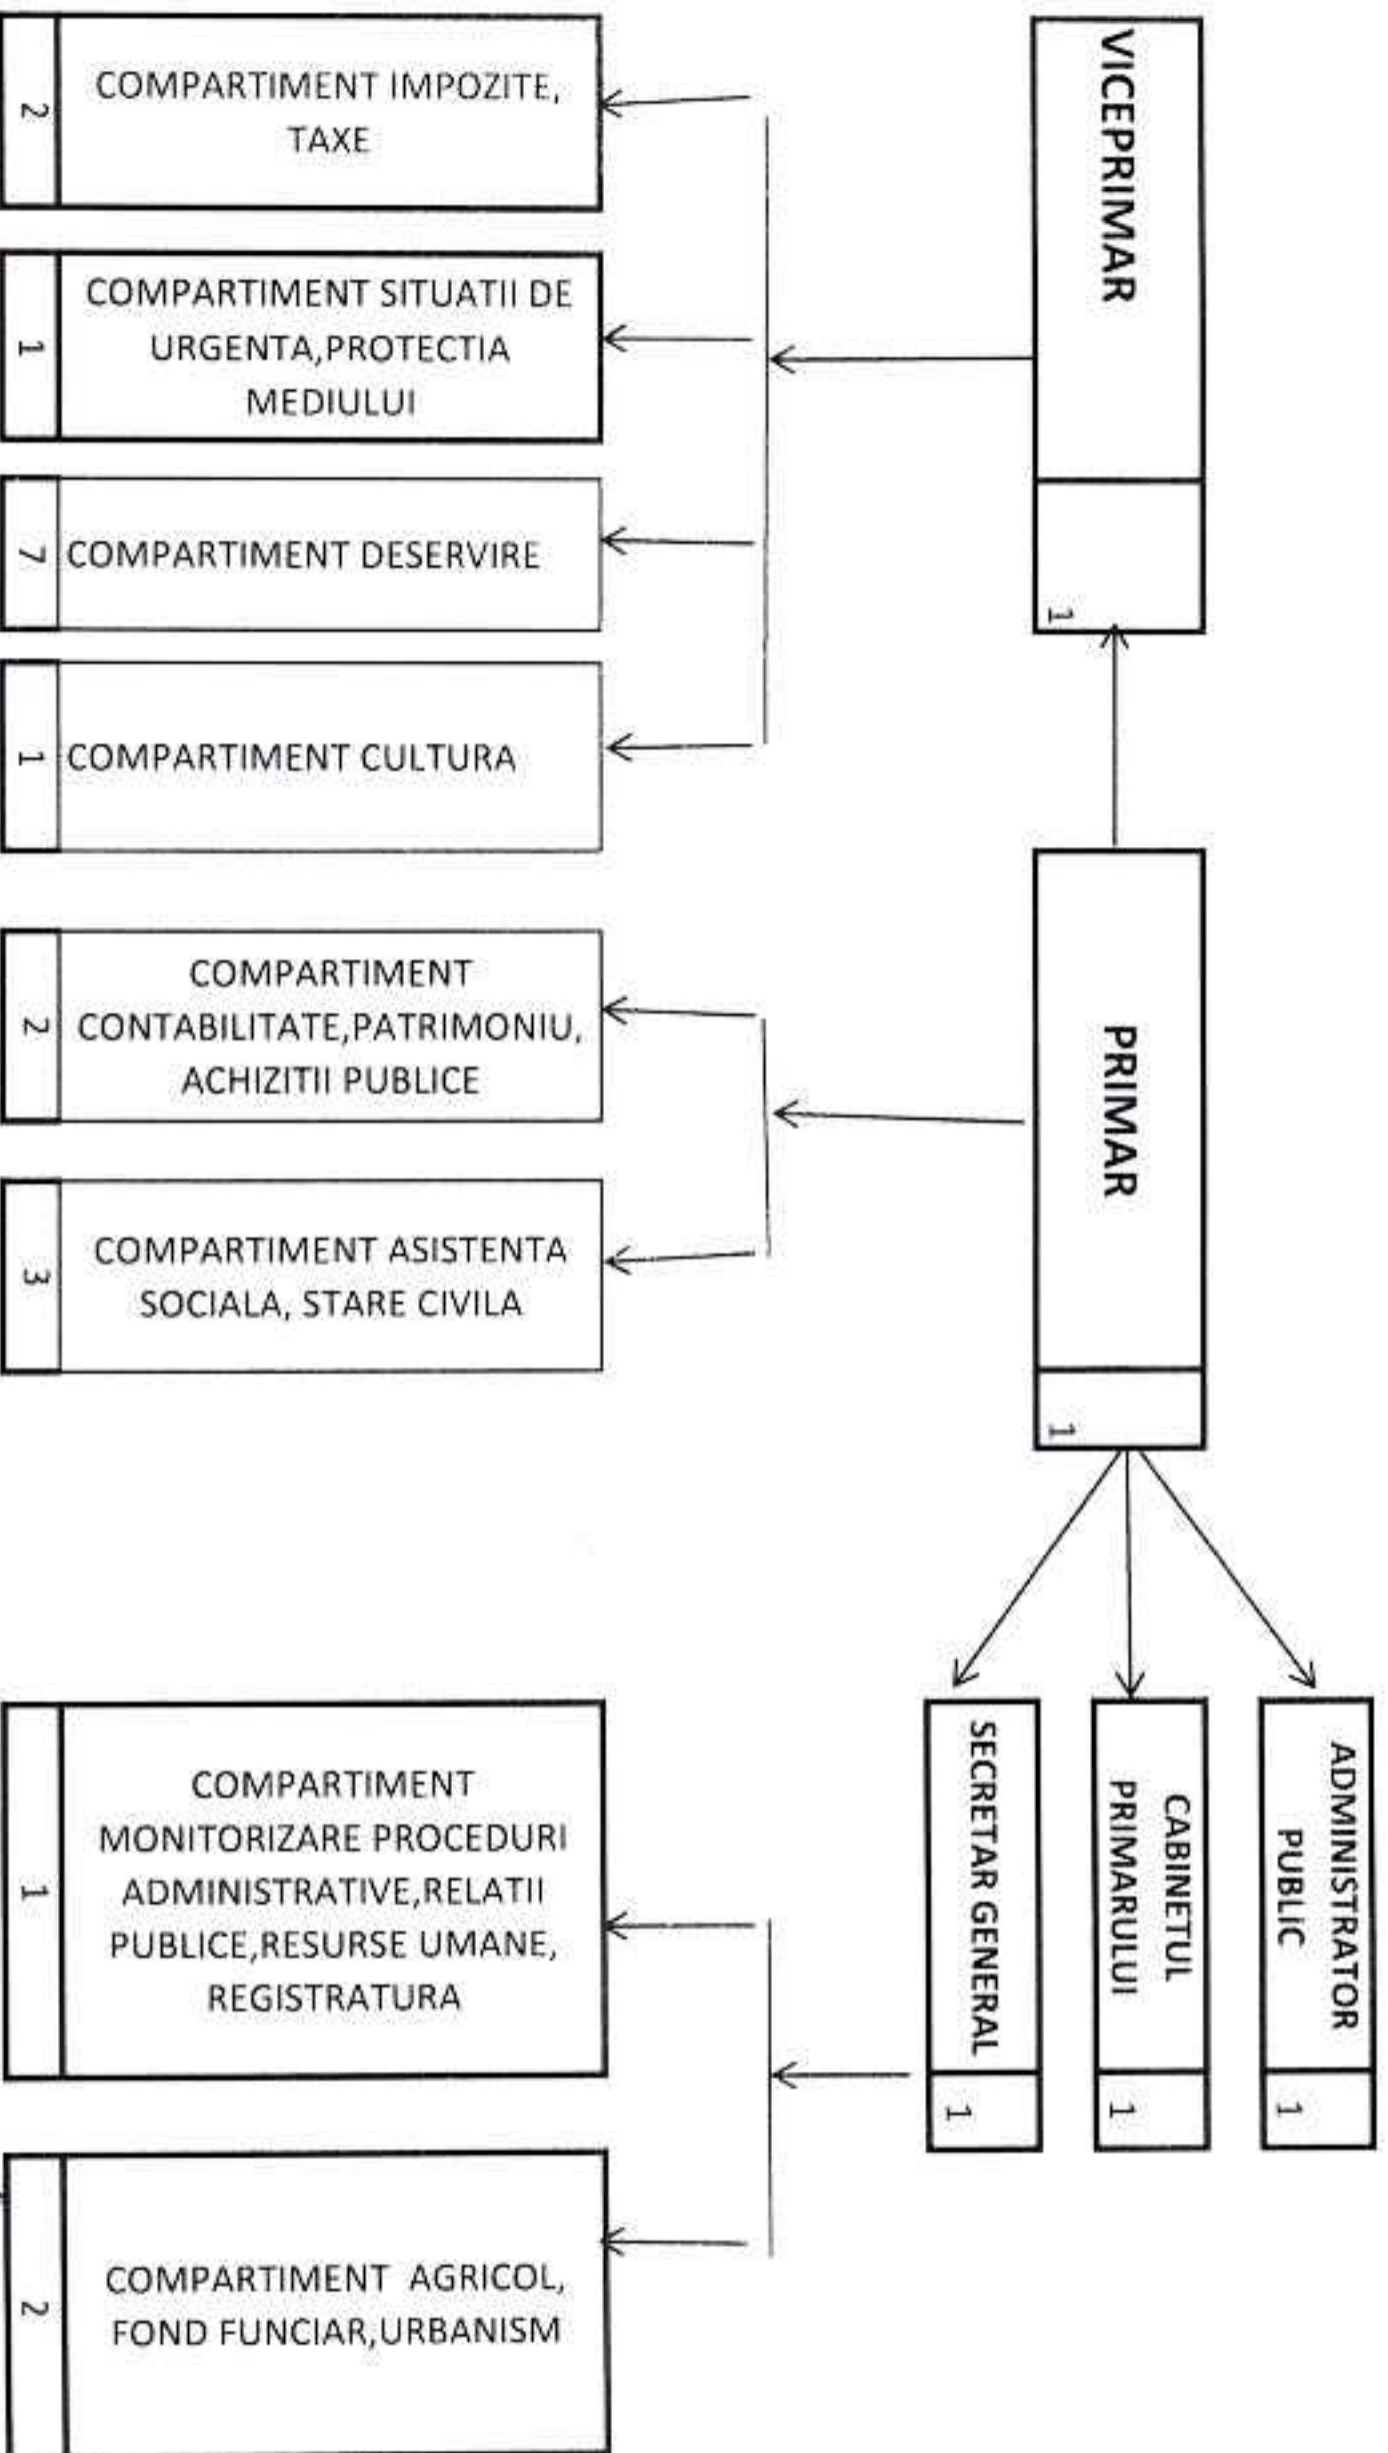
VICEPRIMAR
1

PRIMAR
1

ADMINISTRATOR PUBLIC
1

CABINETUL PRIMARULUI
1

SECRETAR GENERAL
1

2 COMPARTIMENT IMPOZITE, TAXE

1 COMPARTIMENT SITUATII DE URGENTA,PROTECTIA MEDIULUI

7 COMPARTIMENT DESERVIRE

1 COMPARTIMENT CULTURA

2 COMPARTIMENT CONTABILITATE,PATRIMONIU, ACHIZITII PUBLICE

3 COMPARTIMENT ASISTENTA SOCIALA, STARE CIVILA

1 COMPARTIMENT MONITORIZARE PROCEDURI ADMINISTRATIVE,RELATII PUBLICE,RESURSE UMANE, REGISTRATURA

2 COMPARTIMENT AGRICOL, FOND FUNCIAR,URBANISM